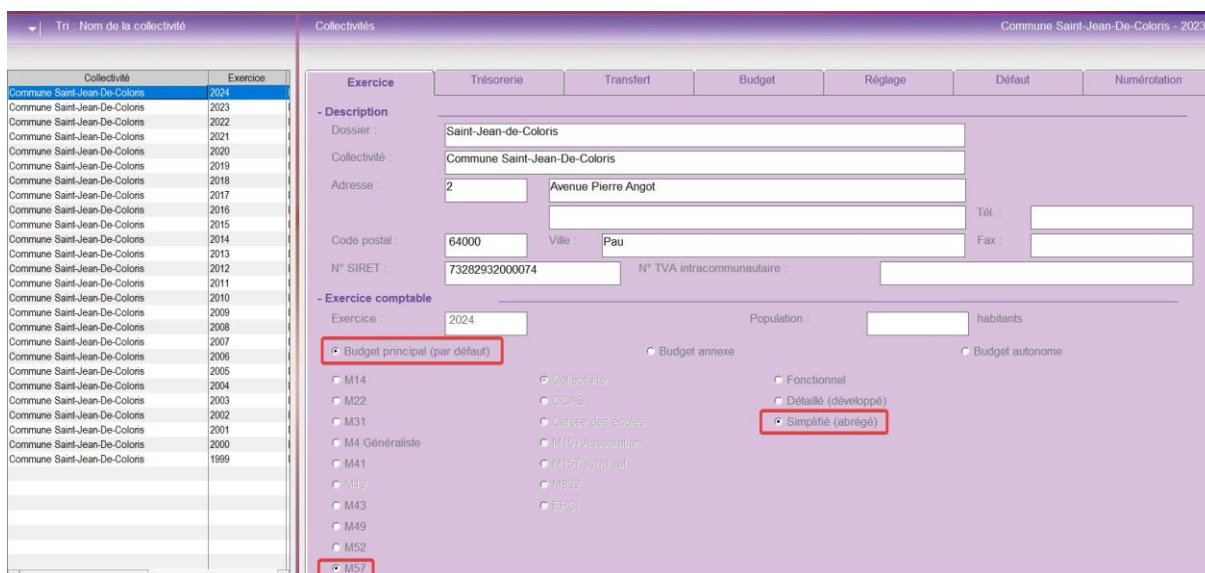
Tri : Nom de la collectivité

| Collectivité | Exercice |
|---|---|
| Commune Saint-Jean-De-Coloris | 2024 |
| Commune Saint-Jean-De-Coloris | 2023 |
| Commune Saint-Jean-De-Coloris | 2022 |
| Commune Saint-Jean-De-Coloris | 2021 |
| Commune Saint-Jean-De-Coloris | 2020 |
| Commune Saint-Jean-De-Coloris | 2019 |
| Commune Saint-Jean-De-Coloris | 2018 |
| Commune Saint-Jean-De-Coloris | 2017 |
| Commune Saint-Jean-De-Coloris | 2016 |
| Commune Saint-Jean-De-Coloris | 2015 |
| Commune Saint-Jean-De-Coloris | 2014 |
| Commune Saint-Jean-De-Coloris | 2013 |
| Commune Saint-Jean-De-Coloris | 2012 |
| Commune Saint-Jean-De-Coloris | 2011 |
| Commune Saint-Jean-De-Coloris | 2010 |
| Commune Saint-Jean-De-Coloris | 2009 |
| Commune Saint-Jean-De-Coloris | 2008 |
| Commune Saint-Jean-De-Coloris | 2007 |
| Commune Saint-Jean-De-Coloris | 2006 |
| Commune Saint-Jean-De-Coloris | 2005 |
| Commune Saint-Jean-De-Coloris | 2004 |
| Commune Saint-Jean-De-Coloris | 2003 |
| Commune Saint-Jean-De-Coloris | 2002 |
| Commune Saint-Jean-De-Coloris | 2001 |
| Commune Saint-Jean-De-Coloris | 2000 |
| Commune Saint-Jean-De-Coloris | 1999 |

Collectivités

Commune Saint-Jean-De-Coloris - 2023

Exercice | Trésorerie | Transfert | Budget | Réglage | Défaut | Numérotation

- Description
Dossier : Saint-Jean-de-Coloris
Collectivité : Commune Saint-Jean-De-Coloris
Adresse : 2 Avenue Pierre Angot
Tél. :
Code postal : 64000 Ville : Pau Fax :
N° SIRET : 73282932000074 N° TVA intracommunautaire :

- Exercice comptable
Exercice : 2024 Population : habitants

Budget principal (par défaut) Budget annexe Budget autonome

M14 Collectivité Fonctionnel
M22 CCAS Détaillé (développé)
M31 Caisse des écoles Simplifié (abrégé)
M4 Généraliste M157 Association
M41 M157 Syndicat
M42 M832
M43 EPCI
M49
M52
M57